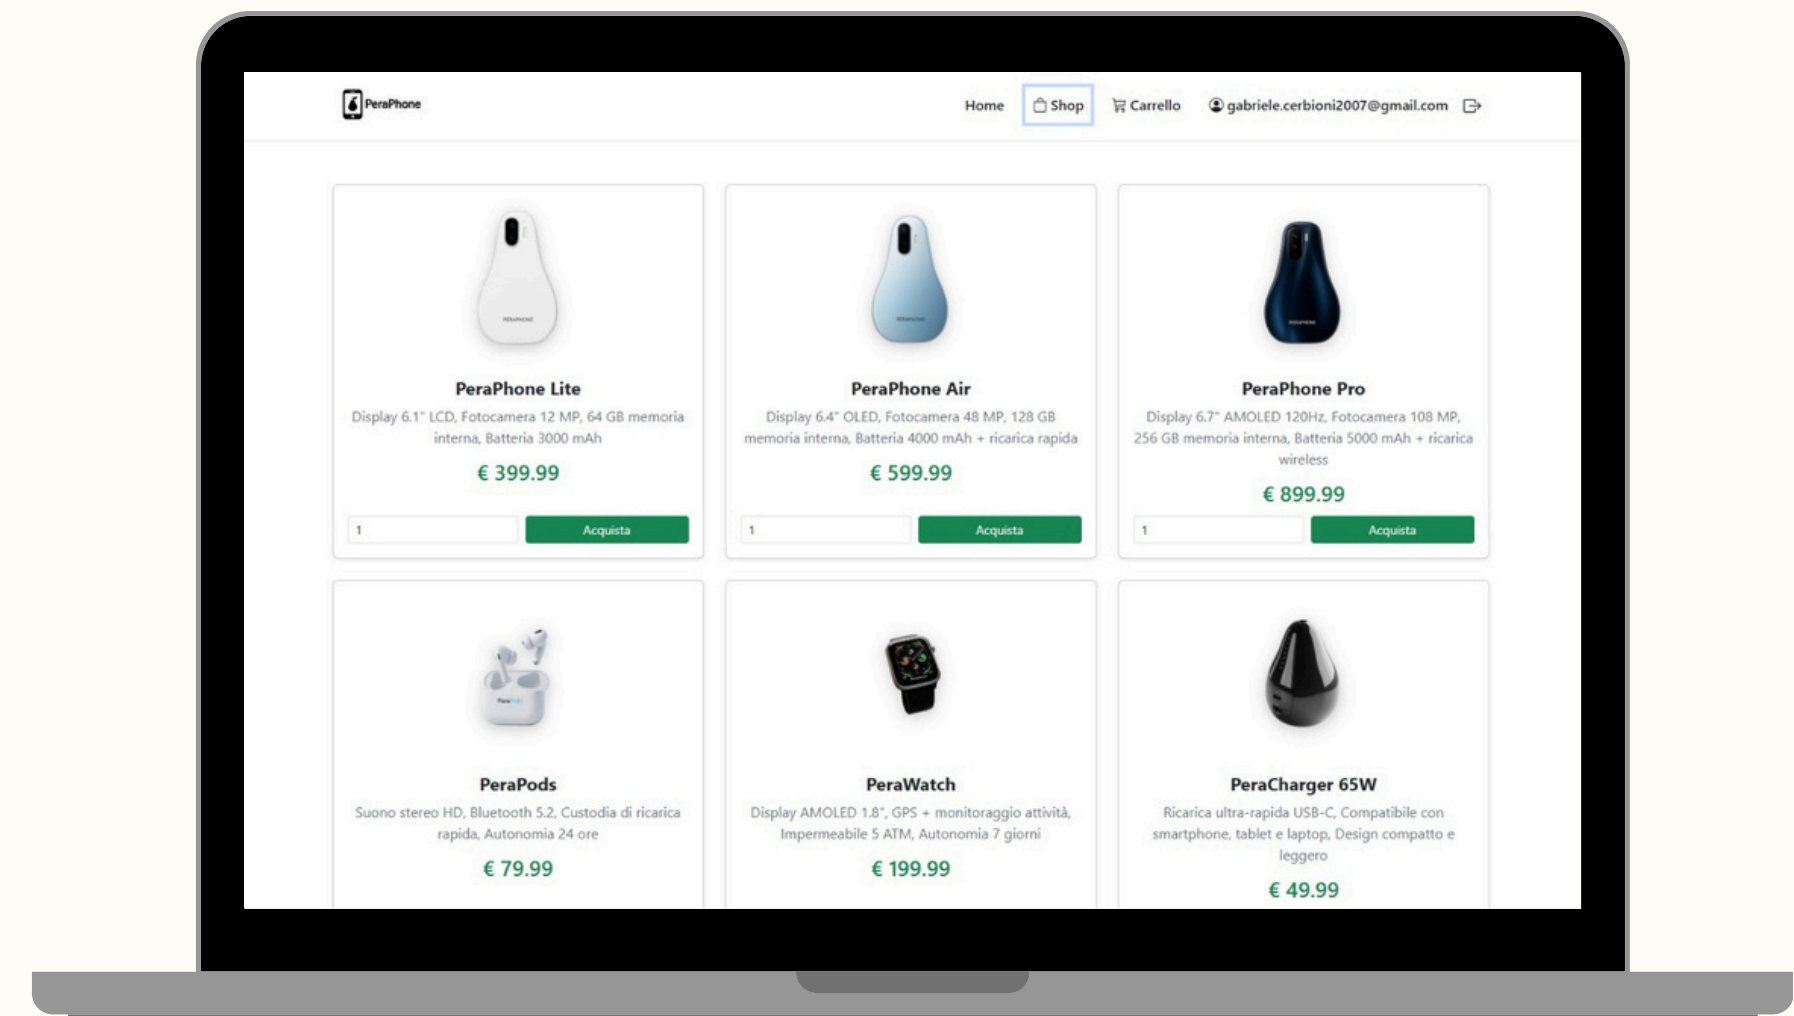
PeraPhone

Home Shop Carrello gabriele.cerbioni2007@gmail.com

PeraPhone Lite
Display 6.1" LCD, Fotocamera 12 MP, 64 GB memoria interna, Batteria 3000 mAh
€ 399.99
1
Acquista

PeraPhone Air
Display 6.4" OLED, Fotocamera 48 MP, 128 GB memoria interna, Batteria 4000 mAh + ricarica rapida
€ 599.99
1
Acquista

PeraPhone Pro
Display 6.7" AMOLED 120Hz, Fotocamera 108 MP, 256 GB memoria interna, Batteria 5000 mAh + ricarica wireless
€ 899.99
1
Acquista

PeraPods
Suono stereo HD, Bluetooth 5.2, Custodia di ricarica rapida, Autonomia 24 ore
€ 79.99

PeraWatch
Display AMOLED 1.8", GPS + monitoraggio attività, Impermeabile 5 ATM, Autonomia 7 giorni
€ 199.99

PeraCharger 65W
Ricarica ultra-rapida USB-C, Compatibile con smartphone, tablet e laptop, Design compatto e leggero
€ 49.99